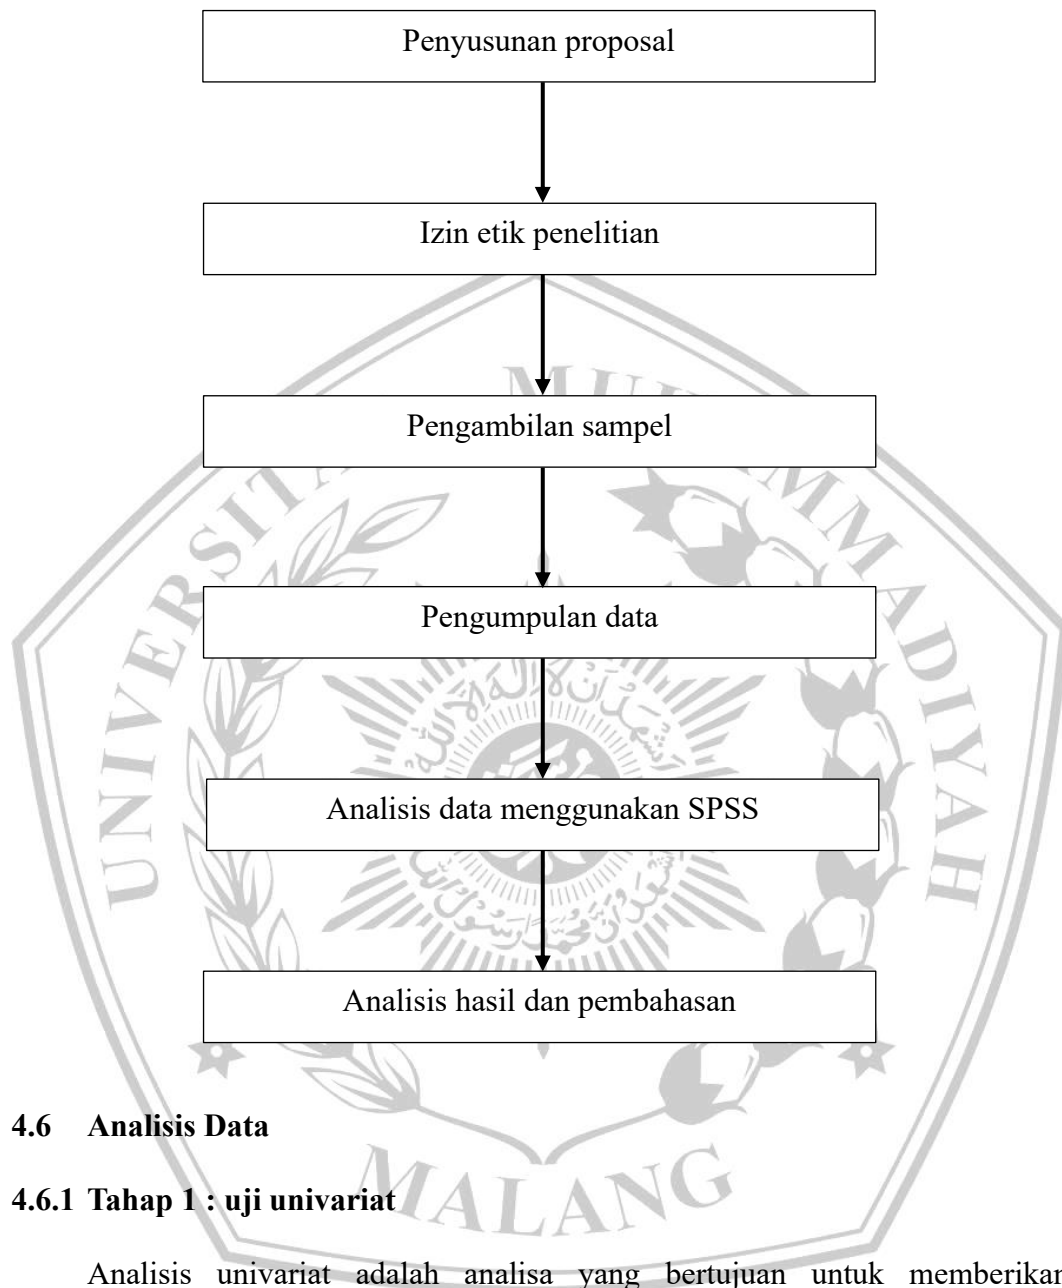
Penyusunan proposal

Izin etik penelitian

Pengambilan sampel

Pengumpulan data

Analisis data menggunakan SPSS

Analisis hasil dan pembahasan

UNIVERSITAS MUHAMMADIYAH MALANG

4.6 Analisis Data

4.6.1 Tahap 1 : uji univariat

Analisis univariat adalah analisa yang bertujuan untuk memberikan